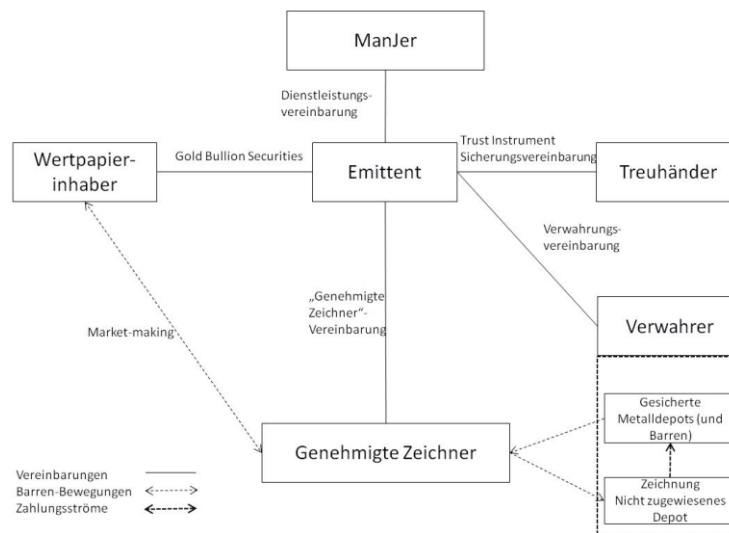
ManJer

Dienstleistungsvereinbarung

Wertpapierinhaber

Gold Bullion Securities

Emittent

Trust Instrument Sicherungsvereinbarung

Treuhänder

Verwahrungsvereinbarung

„Genehmigte Zeichner"-Vereinbarung

Market-making

Verwahrer

Gesicherte Metalldepots (und Barren)

Genehmigte Zeichner

Zeichnung Nicht zugewiesenes Depot

Vereinbarungen
Barren-Bewegungen
Zahlungsströme